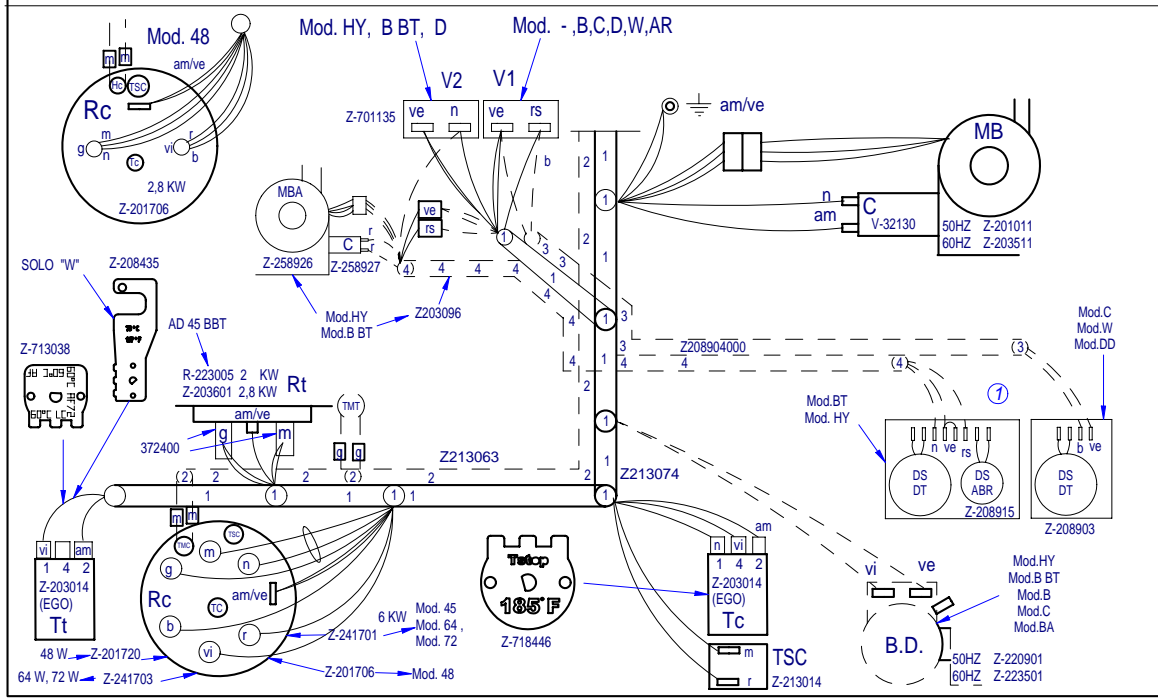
Mod. 48
am/ve
m
m
Hc
TSC
Rc
m
g
n
r
vi
b
Tc
2,8 KW
Z-201706

Mod. HY, B BT, D
Mod. - ,B,C,D,W,AR
V2
V1
Z-701135
ve
n
ve
rs
am/ve
MB
2
1
b
1
n
am
C
V-32130
50HZ Z-201011
60HZ Z-203511
MBA
ve
rs
C
r
r
1
3
2
Z-258926
Z-258927
4
4
4
4
3
1
1
4
Mod.HY
Mod.B BT
Z203096
4
1
3
SOLO "W"
Z-208435
Z-713038
AD 45 BBT
R-223005 2 KW
Z-203601 2,8 KW
Rt
am/ve
TMT
4
4
3
4
Z208904000
3
Mod.C
Mod.W
Mod.DD
1
Mod.BT
Mod. HY
372400
g
m
2
g
g
2
Z213063
1
n
ve
rs
DS
DT
DS
ABR
DS
DT
b
ve
2
2
1
2
2
1
1
1
2
1
Z213074
Z-208915
Z-208903
vi
1
4
2
am
Z-203014
(EGO)
Tt
m
m
TMC
TSC
m
g
n
Rc
TC
am/ve
b
r
vi
48 W
Z-201720
64 W, 72 W
Z-241703
Z-241701
6 KW
Mod. 45
Mod. 64 ,
Mod. 72
Z-201706
Mod. 48
Tstop
185°F
Z-718446
am
n
vi
1
4
2
Z-203014
(EGO)
Tc
m
r
TSC
Z-213014
vi
ve
Mod.HY
Mod.B BT
Mod.B
Mod.C
Mod.BA
B.D.
50HZ Z-220901
60HZ Z-223501